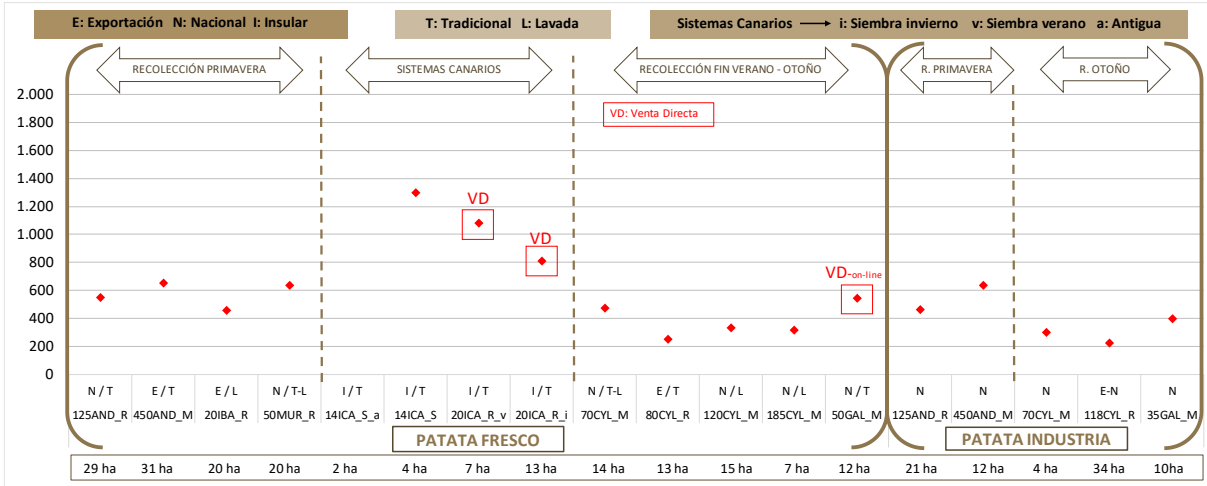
E: Exportación N: Nacional I: Insular

T: Tradicional L: Lavada

Sistemas Canarios ⟶ i: Siembra invierno v: Siembra verano a: Antigua

RECOLECCIÓN PRIMAVERA

SISTEMAS CANARIOS

RECOLECCIÓN FIN VERANO - OTOÑO

R. PRIMAVERA

R. OTOÑO

VD: Venta Directa

2.000
1.800
1.600
1.400
1.200
1.000
800
600
400
200
0

VD

VD

VD-on-line

| N / T | E / T | E / L | N / T-L | I / T | I / T | I / T | I / T | N / T-L | E / T | N / L | N / L | N / T | N | N | N | E-N | N |
|---|---|---|---|---|---|---|---|---|---|---|---|---|---|---|---|---|---|
| 125AND_R | 450AND_M | 20IBA_R | 50MUR_R | 14ICA_S_a | 14ICA_S | 20ICA_R_v | 20ICA_R_i | 70CYL_M | 80CYL_R | 120CYL_M | 185CYL_M | 50GAL_M | 125AND_R | 450AND_M | 70CYL_M | 118CYL_R | 35GAL_M |

PATATA FRESCO

PATATA INDUSTRIA

| 29 ha | 31 ha | 20 ha | 20 ha | 2 ha | 4 ha | 7 ha | 13 ha | 14 ha | 13 ha | 15 ha | 7 ha | 12 ha | 21 ha | 12 ha | 4 ha | 34 ha | 10ha |
|---|---|---|---|---|---|---|---|---|---|---|---|---|---|---|---|---|---|